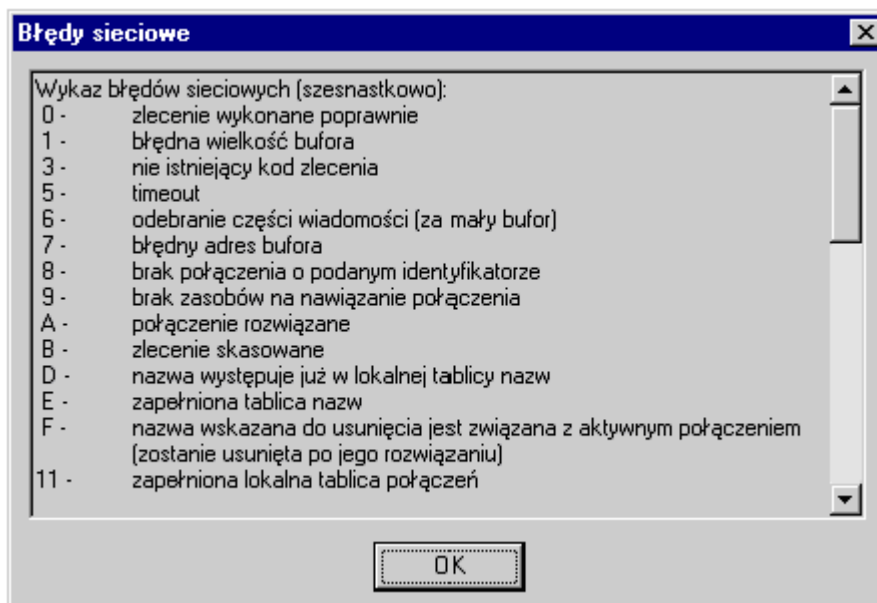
Błędy sieciowe

Wykaz błędów sieciowych (szesnastkowo):
0 - zlecenie wykonane poprawnie
1 - błędna wielkość bufora
3 - nie istniejący kod zlecenia
5 - timeout
6 - odebranie części wiadomości (za mały bufor)
7 - błędny adres bufora
8 - brak połączenia o podanym identyfikatorze
9 - brak zasobów na nawiązanie połączenia
A - połączenie rozwiązane
B - zlecenie skasowane
D - nazwa występuje już w lokalnej tablicy nazw
E - zapełniona tablica nazw
F - nazwa wskazana do usunięcia jest związana z aktywnym połączeniem (zostanie usunięta po jego rozwiązaniu)
11 - zapełniona lokalna tablica połączeń

OK